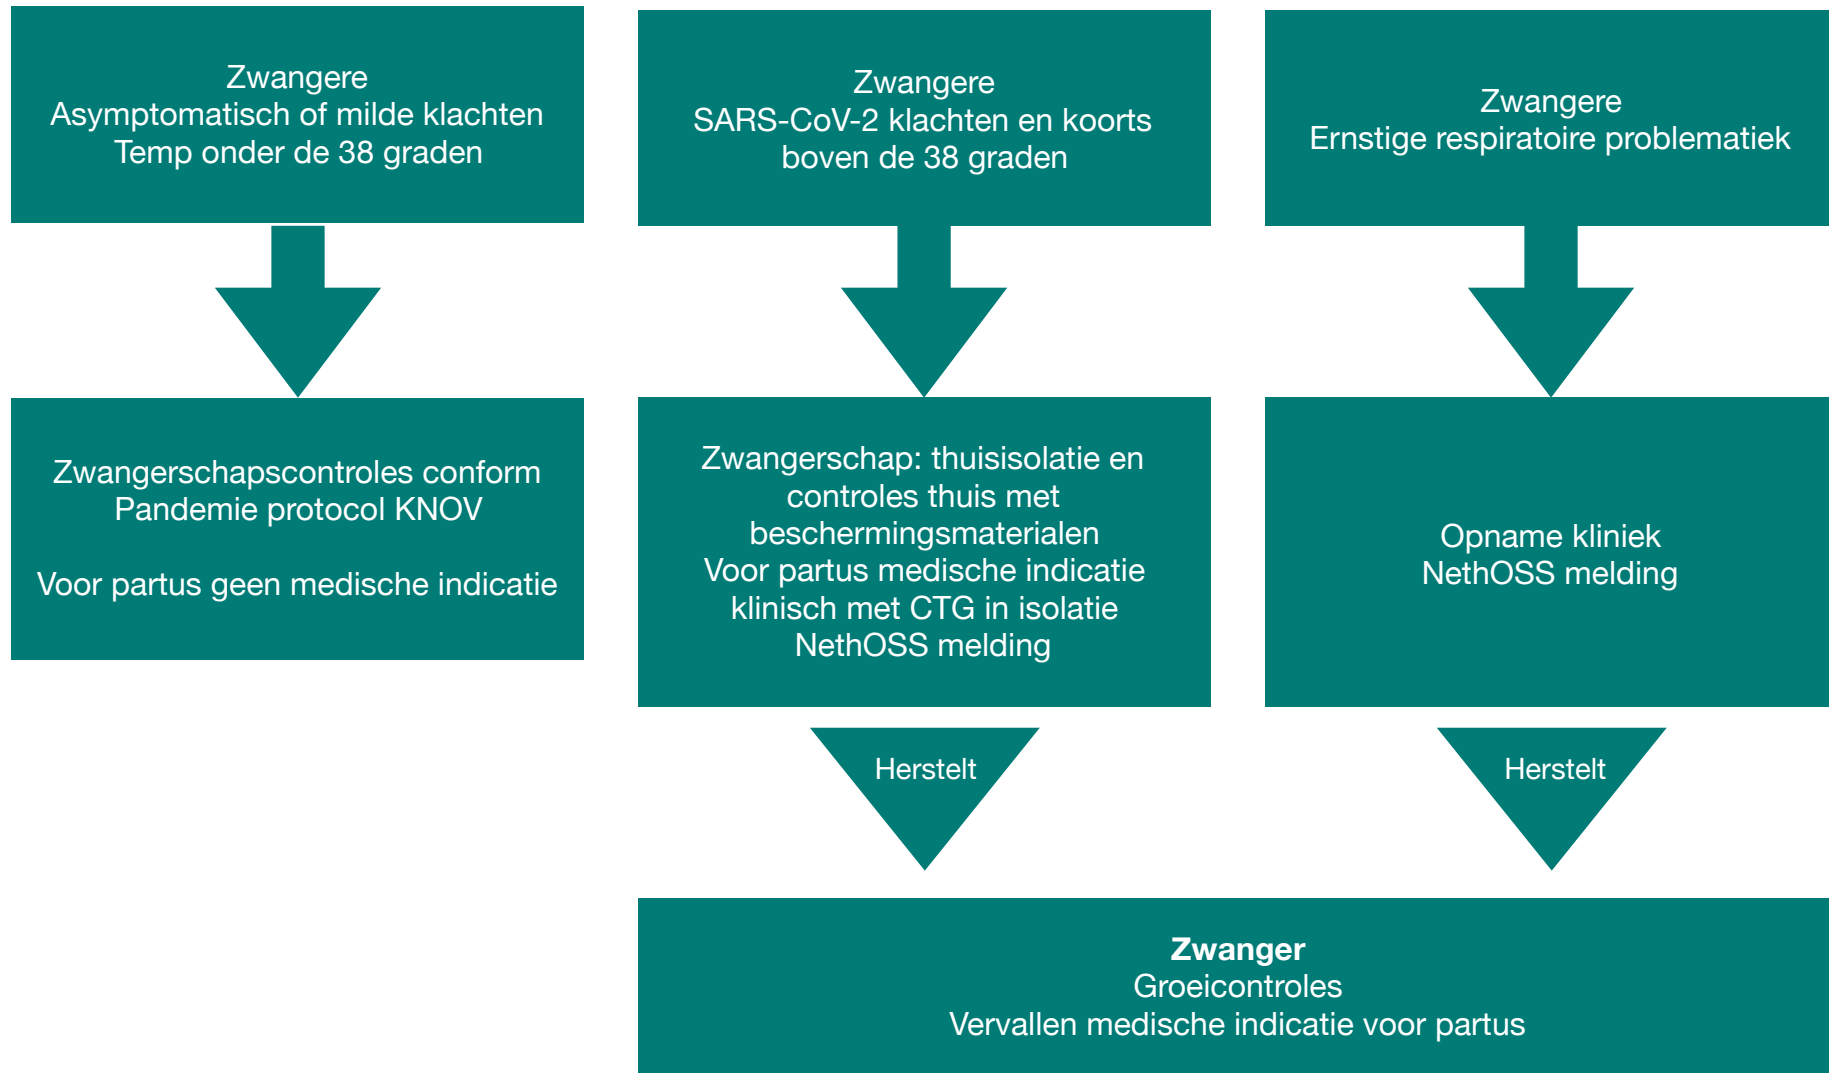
Zwangere
Asymptomatisch of milde klachten
Temp onder de 38 graden

Zwangere
SARS-CoV-2 klachten en koorts boven de 38 graden

Zwangere
Ernstige respiratoire problematiek

Zwangerschapscontroles conform Pandemie protocol KNOV

Voor partus geen medische indicatie

Zwangerschap: thuisisolatie en controles thuis met beschermingsmaterialen
Voor partus medische indicatie klinisch met CTG in isolatie
NethOSS melding

Opname kliniek
NethOSS melding

Herstelt

Herstelt

**Zwanger**
Groeicontroles
Vervallen medische indicatie voor partus